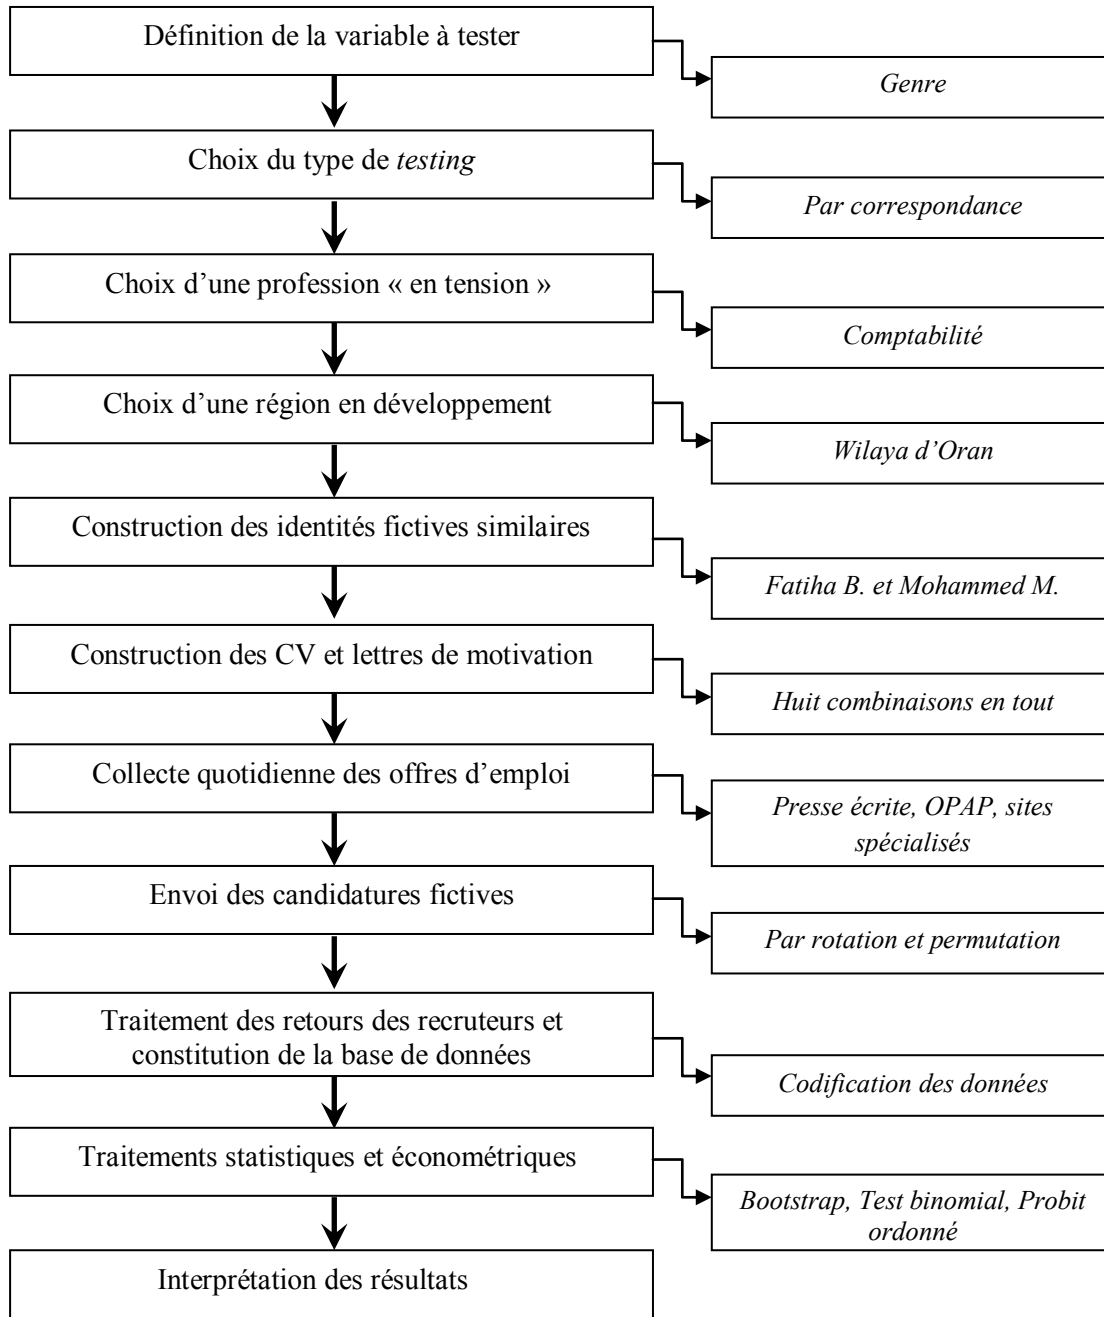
Définition de la variable à tester

Genre

Choix du type de testing

Par correspondance

Choix d'une profession « en tension »

Comptabilité

Choix d'une région en développement

Wilaya d'Oran

Construction des identités fictives similaires

Fatiha B. et Mohammed M.

Construction des CV et lettres de motivation

Huit combinaisons en tout

Collecte quotidienne des offres d'emploi

Presse écrite, OPAP, sites spécialisés

Envoi des candidatures fictives

Par rotation et permutation

Traitement des retours des recruteurs et constitution de la base de données

Codification des données

Traitements statistiques et économétriques

Bootstrap, Test binomial, Probit ordonné

Interprétation des résultats